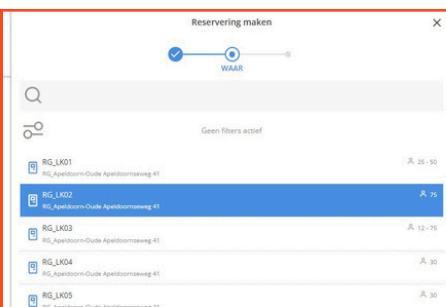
Reservering maken

×

WAAR

Geen filters actief

RG_LK01
RG_Apeldoorn-Oude Apeldoornseweg 41
25 - 50

RG_LK02
RG_Apeldoorn-Oude Apeldoornseweg 41
75

RG_LK03
RG_Apeldoorn-Oude Apeldoornseweg 41
12 - 75

RG_LK04
RG_Apeldoorn-Oude Apeldoornseweg 41
30

RG_LK05
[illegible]
30